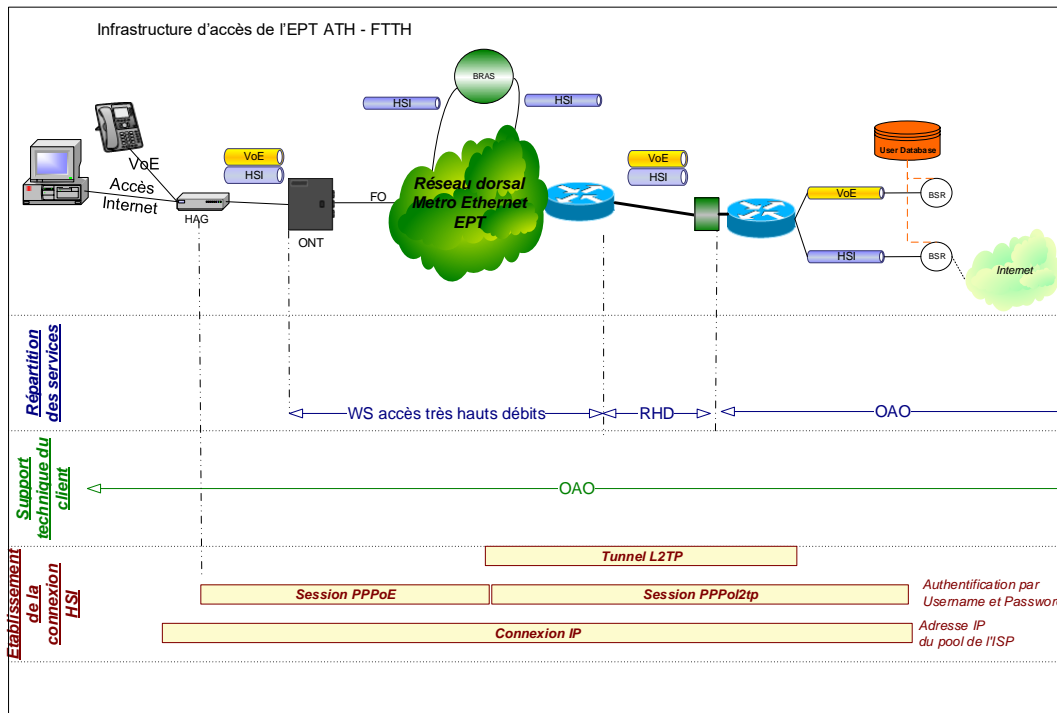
Infrastructure d'accès de l'EPT ATH - FTTH

BRAS

HSI

HSI

VoE

HSI

VoE

Accès Internet

HAG

ONT

FO

Réseau dorsal Metro Ethernet EPT

VoE

HSI

User Database

VoE

BSR

HSI

BSR

Internet

Répartition des services

WS accès très hauts débits

RHD

OAO

Support technique du client

OAO

Etablissement de la connexion HSI

Tunnel L2TP

Session PPPoE

Session PPPol2tp

Authentification par Username et Password

Connexion IP

Adresse IP du pool de l'ISP